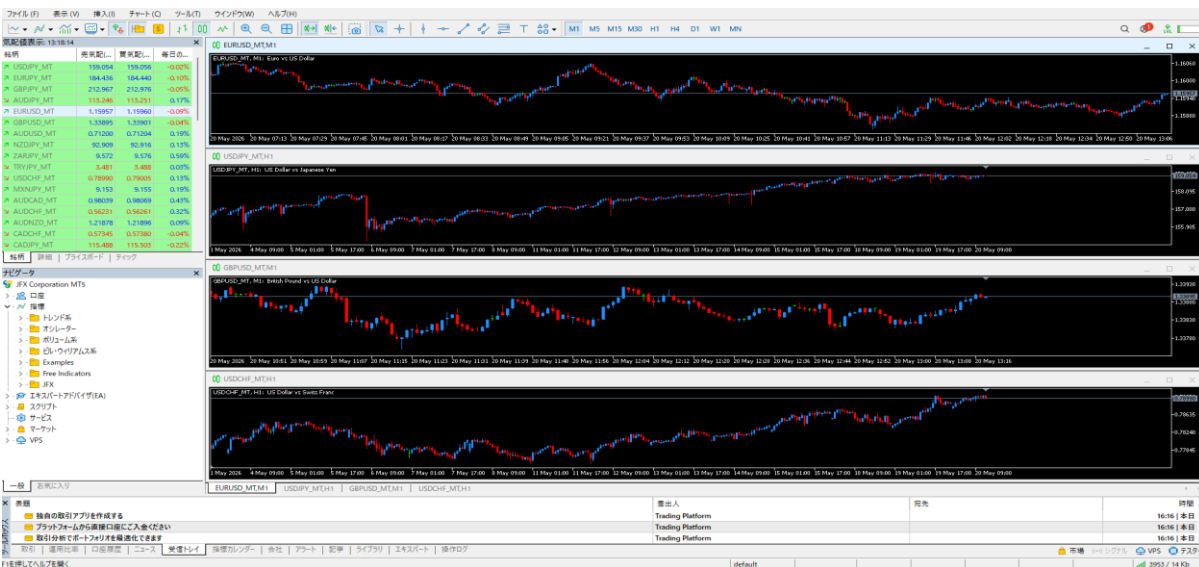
ファイル (F) 表示 (V) 挿入 (I) チャート (C) ツール (T) ウインドウ (W) ヘルプ (H)

M1 M5 M15 M30 H1 H4 D1 W1 MN

気配値表示: 13:16:14

| 銘柄 | 売気配... | 買気配... | 毎日の... |
|---|---|---|---|
| USDJPY_MT | 159.054 | 159.056 | -0.02% |
| EURJPY_MT | 184.436 | 184.440 | -0.10% |
| GBPJPY_MT | 212.967 | 212.976 | -0.05% |
| AUDJPY_MT | 113.248 | 113.251 | 0.17% |
| EURUSD_MT | 1.15957 | 1.15960 | -0.06% |
| GBPUSD_MT | 1.33895 | 1.33901 | -0.04% |
| AUDUSD_MT | 0.71200 | 0.71204 | 0.19% |
| NZDJPY_MT | 92.909 | 92.916 | 0.13% |
| ZARJPY_MT | 9.572 | 9.576 | 0.59% |
| TRYJPY_MT | 3.481 | 3.488 | 0.03% |
| USDCHF_MT | 0.78990 | 0.79005 | 0.13% |
| MXNJPY_MT | 9.153 | 9.155 | 0.19% |
| AUDCAD_MT | 0.98039 | 0.98069 | 0.43% |
| AUDCHF_MT | 0.56231 | 0.56261 | 0.32% |
| AUDNZD_MT | 1.21878 | 1.21896 | 0.09% |
| CADCHF_MT | 0.57345 | 0.57380 | -0.04% |
| CADJPY_MT | 115.488 | 115.503 | -0.22% |

銘柄 | 詳細 | プライスボード | ティック

ナビゲータ
JFX Corporation MT5
口座
指標
トレンド系
オシレーター
ボリューム系
ビル・ウィリアムズ系
Examples
Free Indicators
JFX
エキスパートアドバイザ(EA)
スクリプト
サービス
マーケット
VPS

一般 | お気に入り

EURUSD_MT,M1
EURUSD_MT, M1: Euro vs US Dollar
1.16060
1.16000
1.15957
1.15900
1.15860
20 May 2026 20 May 07:13 20 May 07:29 20 May 07:45 20 May 08:01 20 May 08:17 20 May 08:33 20 May 08:49 20 May 09:05 20 May 09:21 20 May 09:37 20 May 09:53 20 May 10:09 20 May 10:25 20 May 10:41 20 May 10:57 20 May 11:13 20 May 11:29 20 May 11:46 20 May 12:02 20 May 12:18 20 May 12:34 20 May 12:50 20 May 13:06

USDJPY_MT,H1
USDJPY_MT, H1: US Dollar vs Japanese Yen
159.054
159.095
156.870
155.905
1 May 2026 4 May 09:00 5 May 01:00 5 May 17:00 6 May 09:00 7 May 01:00 7 May 17:00 8 May 09:00 11 May 01:00 11 May 17:00 12 May 09:00 13 May 01:00 13 May 17:00 14 May 09:00 15 May 01:00 15 May 17:00 18 May 09:00 19 May 01:00 19 May 17:00 20 May 09:00

GBPUSD_MT,M1
GBPUSD_MT, M1: British Pound vs US Dollar
1.33930
1.33895
1.33860
1.33780
20 May 2026 20 May 10:51 20 May 10:59 20 May 11:07 20 May 11:15 20 May 11:23 20 May 11:31 20 May 11:39 20 May 11:48 20 May 11:56 20 May 12:04 20 May 12:12 20 May 12:20 20 May 12:28 20 May 12:36 20 May 12:44 20 May 12:52 20 May 13:00 20 May 13:08 20 May 13:16

USDCHF_MT,H1
USDCHF_MT, H1: US Dollar vs Swiss Franc
0.78990
0.78635
0.78245
0.77845
1 May 2026 4 May 09:00 5 May 01:00 5 May 17:00 6 May 09:00 7 May 01:00 7 May 17:00 8 May 09:00 11 May 01:00 11 May 17:00 12 May 09:00 13 May 01:00 13 May 17:00 14 May 09:00 15 May 01:00 15 May 17:00 18 May 09:00 19 May 01:00 19 May 17:00 20 May 09:00

EURUSD_MT,M1 | USDJPY_MT,H1 | GBPUSD_MT,M1 | USDCHF_MT,H1

| 表題 | 差出人 | 宛先 | 時間 |
|---|---|---|---|
| 独自の取引アプリを作成する | Trading Platform | | 16:16 \| 本日 |
| プラットフォームから直接口座にご入金ください | Trading Platform | | 16:16 \| 本日 |
| 取引分析でポートフォリオを最適化できます | Trading Platform | | 16:16 \| 本日 |

ツールボックス
取引 | 運用比率 | 口座履歴 | ニュース | 受信トレイ | 経済カレンダー | 会社 | アラート | 記事 | ライブラリ | エキスパート | 操作ログ
市場 シグナル VPS テスター
F1を押してヘルプを開く
default
3953 / 14 Kb